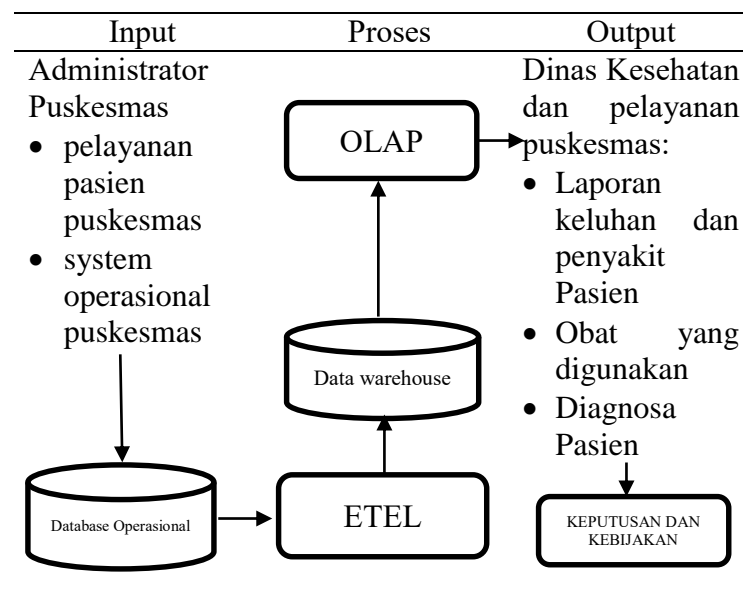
| Input | Proses | Output |
|---|---|---|
| Administrator Puskesmas<br>• pelayanan pasien puskesmas<br>• system operasional puskesmas | OLAP | Dinas Kesehatan dan pelayanan puskesmas:<br>• Laporan keluhan dan penyakit Pasien<br>• Obat yang digunakan<br>• Diagnosa Pasien |

Data warehouse

Database Operasional

ETEL

KEPUTUSAN DAN KEBIJAKAN